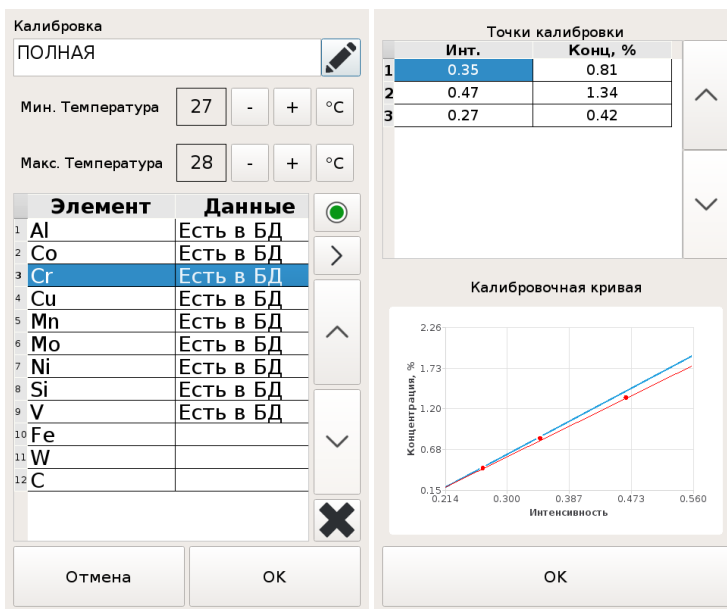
Калибровка

ПОЛНАЯ

Мин. Температура 27 - + °C

Макс. Температура 28 - + °C

| | Элемент | Данные |
|---|---|---|
| 1 | Al | Есть в БД |
| 2 | Co | Есть в БД |
| 3 | Cr | Есть в БД |
| 4 | Cu | Есть в БД |
| 5 | Mn | Есть в БД |
| 6 | Mo | Есть в БД |
| 7 | Ni | Есть в БД |
| 8 | Si | Есть в БД |
| 9 | V | Есть в БД |
| 10 | Fe | |
| 11 | W | |
| 12 | C | |

Отмена

OK

Точки калибровки

| | Инт. | Конц, % |
|---|---|---|
| 1 | 0.35 | 0.81 |
| 2 | 0.47 | 1.34 |
| 3 | 0.27 | 0.42 |

Калибровочная кривая

Концентрация, %

2.26
1.73
1.20
0.68
0.15

0.214 0.300 0.387 0.473 0.560

Интенсивность

OK